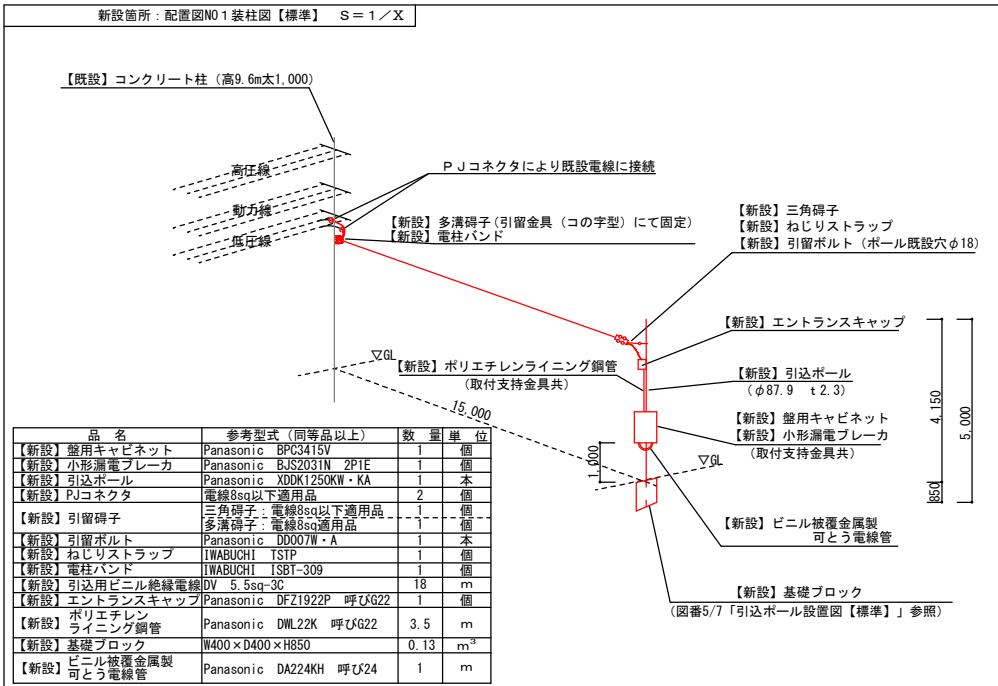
新設箇所：配置図NO１装柱図【標準】　S＝１／X

【既設】コンクリート柱（高9.6m太1,000）

高圧線
動力線
低圧線

ＰＪコネクタにより既設電線に接続

【新設】多溝碍子（引留金具（コの字型）にて固定）
【新設】電柱バンド

【新設】三角碍子
【新設】ねじりストラップ
【新設】引留ボルト（ポール既設穴$\phi$18）

【新設】エントランスキャップ

▽GL

【新設】ポリエチレンライニング鋼管
（取付支持金具共）

【新設】引込ポール
（$\phi$87.9　t 2.3）

15,000

【新設】盤用キャビネット
【新設】小形漏電ブレーカ
（取付支持金具共）

1,000

▽GL

4,150

5,000

850

【新設】ビニル被覆金属製
可とう電線管

【新設】基礎ブロック
（図番5/7「引込ポール設置図【標準】」参照）

| 品　名 | 参考型式（同等品以上） | 数　量 | 単　位 |
|---|---|---|---|
| 【新設】盤用キャビネット | Panasonic　BPC3415V | 1 | 個 |
| 【新設】小形漏電ブレーカ | Panasonic　BJS2031N　2P1E | 1 | 個 |
| 【新設】引込ポール | Panasonic　XDDK1250KW・KA | 1 | 本 |
| 【新設】PJコネクタ | 電線8sq以下適用品 | 2 | 個 |
| 【新設】引留碍子 | 三角碍子：電線8sq以下適用品 | 1 | 個 |
| | 多溝碍子：電線8sq適用品 | 1 | 個 |
| 【新設】引留ボルト | Panasonic　DD007W・A | 1 | 本 |
| 【新設】ねじりストラップ | IWABUCHI　TSTP | 1 | 個 |
| 【新設】電柱バンド | IWABUCHI　ISBT-309 | 1 | 個 |
| 【新設】引込用ビニル絶縁電線 | DV　5.5sq-3C | 18 | m |
| 【新設】エントランスキャップ | Panasonic　DFZ1922P　呼びG22 | 1 | 個 |
| 【新設】ポリエチレンライニング鋼管 | Panasonic　DWL22K　呼びG22 | 3.5 | m |
| 【新設】基礎ブロック | W400×D400×H850 | 0.13 | $m^3$ |
| 【新設】ビニル被覆金属製可とう電線管 | Panasonic　DA224KH　呼び24 | 1 | m |